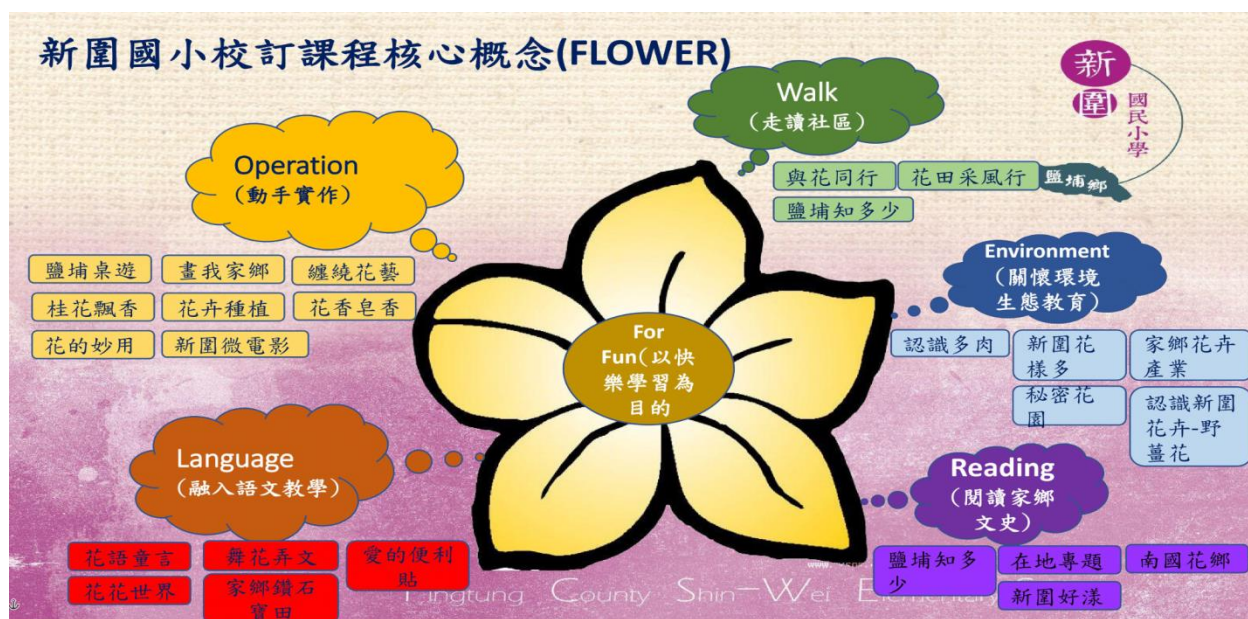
新圍國小校訂課程核心概念(FLOWER)

新圍 國民小學

Walk
(走讀社區)

與花同行
花田采風行
鹽埔鄉
鹽埔知多少

Operation
(動手實作)

鹽埔桌遊
畫我家鄉
纏繞花藝
桂花飄香
花卉種植
花香皂香
花的妙用
新圍微電影

For Fun(以快樂學習為目的

Environment
(關懷環境生態教育)

認識多肉
新圍花樣多
家鄉花卉產業
秘密花園
認識新圍花卉-野薑花

Language
(融入語文教學)

花語童言
舞花弄文
愛的便利貼
花花世界
家鄉鑽石寶田

Reading
(閱讀家鄉文史)

鹽埔知多少
在地專題
南國花鄉
新圍好漾

Pingtung County Shin-Wei Elementary S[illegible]